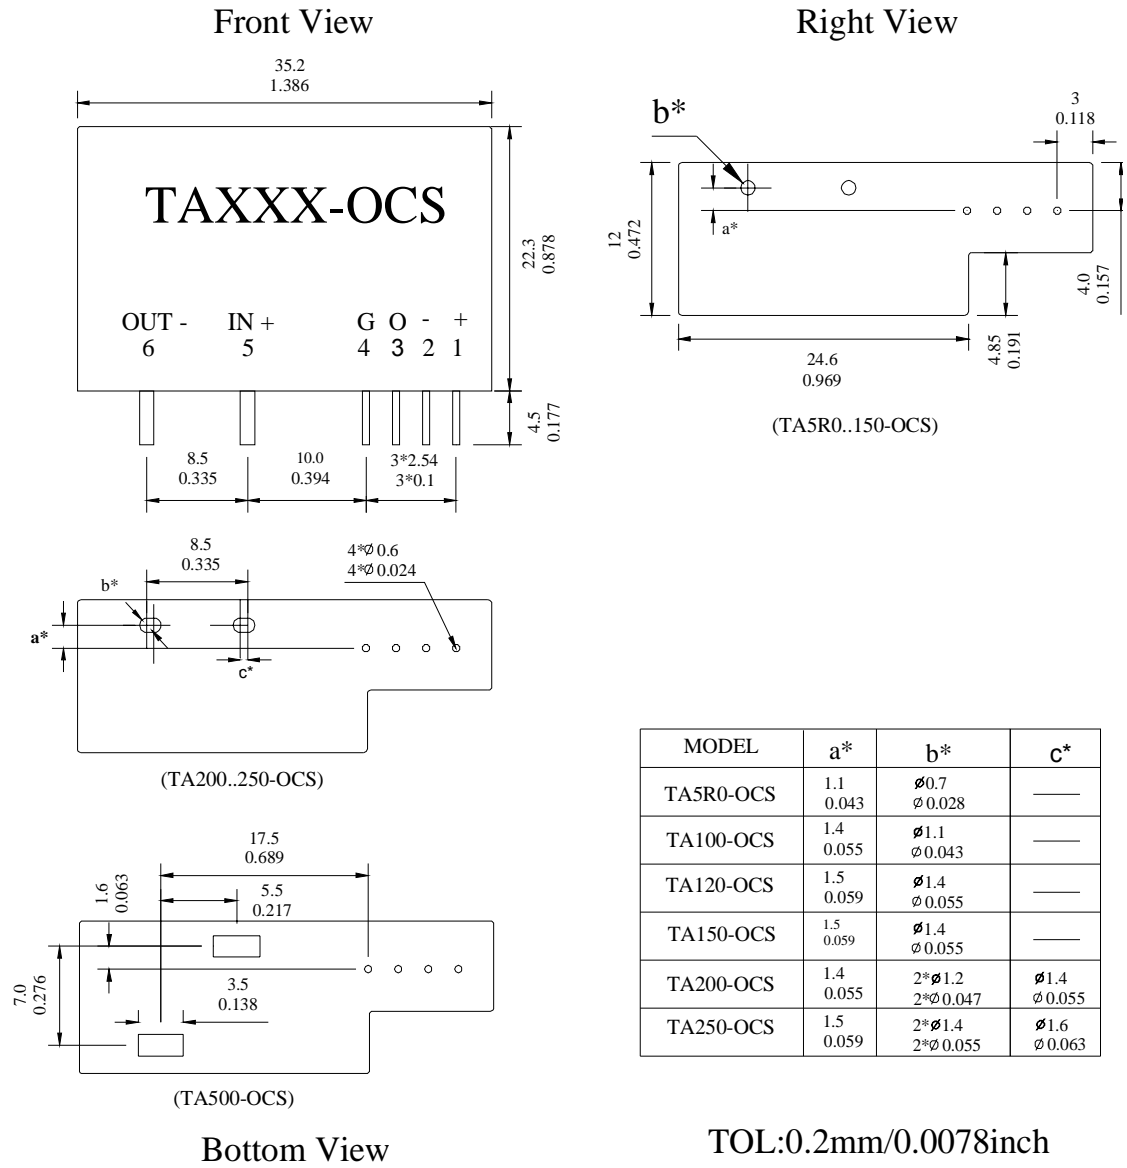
Front View

35.2
1.386

TAXXX-OCS

22.3
0.878

OUT - 6
IN + 5
G 4
O 3
- 2
+ 1

4.5
0.177

8.5
0.335

10.0
0.394

3*2.54
3*0.1

Right View

b*

3
0.118

a*

12
0.472

4.0
0.157

24.6
0.969

4.85
0.191

(TA5R0..150-OCS)

8.5
0.335

4*Ø 0.6
4*Ø 0.024

b*

a*

c*

(TA200..250-OCS)

17.5
0.689

1.6
0.063

5.5
0.217

7.0
0.276

3.5
0.138

(TA500-OCS)

Bottom View

| MODEL | a* | b* | c* |
|---|---|---|---|
| TA5R0-OCS | 1.1 0.043 | Ø0.7 Ø 0.028 | —— |
| TA100-OCS | 1.4 0.055 | Ø1.1 Ø 0.043 | —— |
| TA120-OCS | 1.5 0.059 | Ø1.4 Ø 0.055 | —— |
| TA150-OCS | 1.5 0.059 | Ø1.4 Ø 0.055 | —— |
| TA200-OCS | 1.4 0.055 | 2*Ø1.2 2*Ø 0.047 | Ø1.4 Ø 0.055 |
| TA250-OCS | 1.5 0.059 | 2*Ø1.4 2*Ø 0.055 | Ø1.6 Ø 0.063 |

TOL:0.2mm/0.0078inch